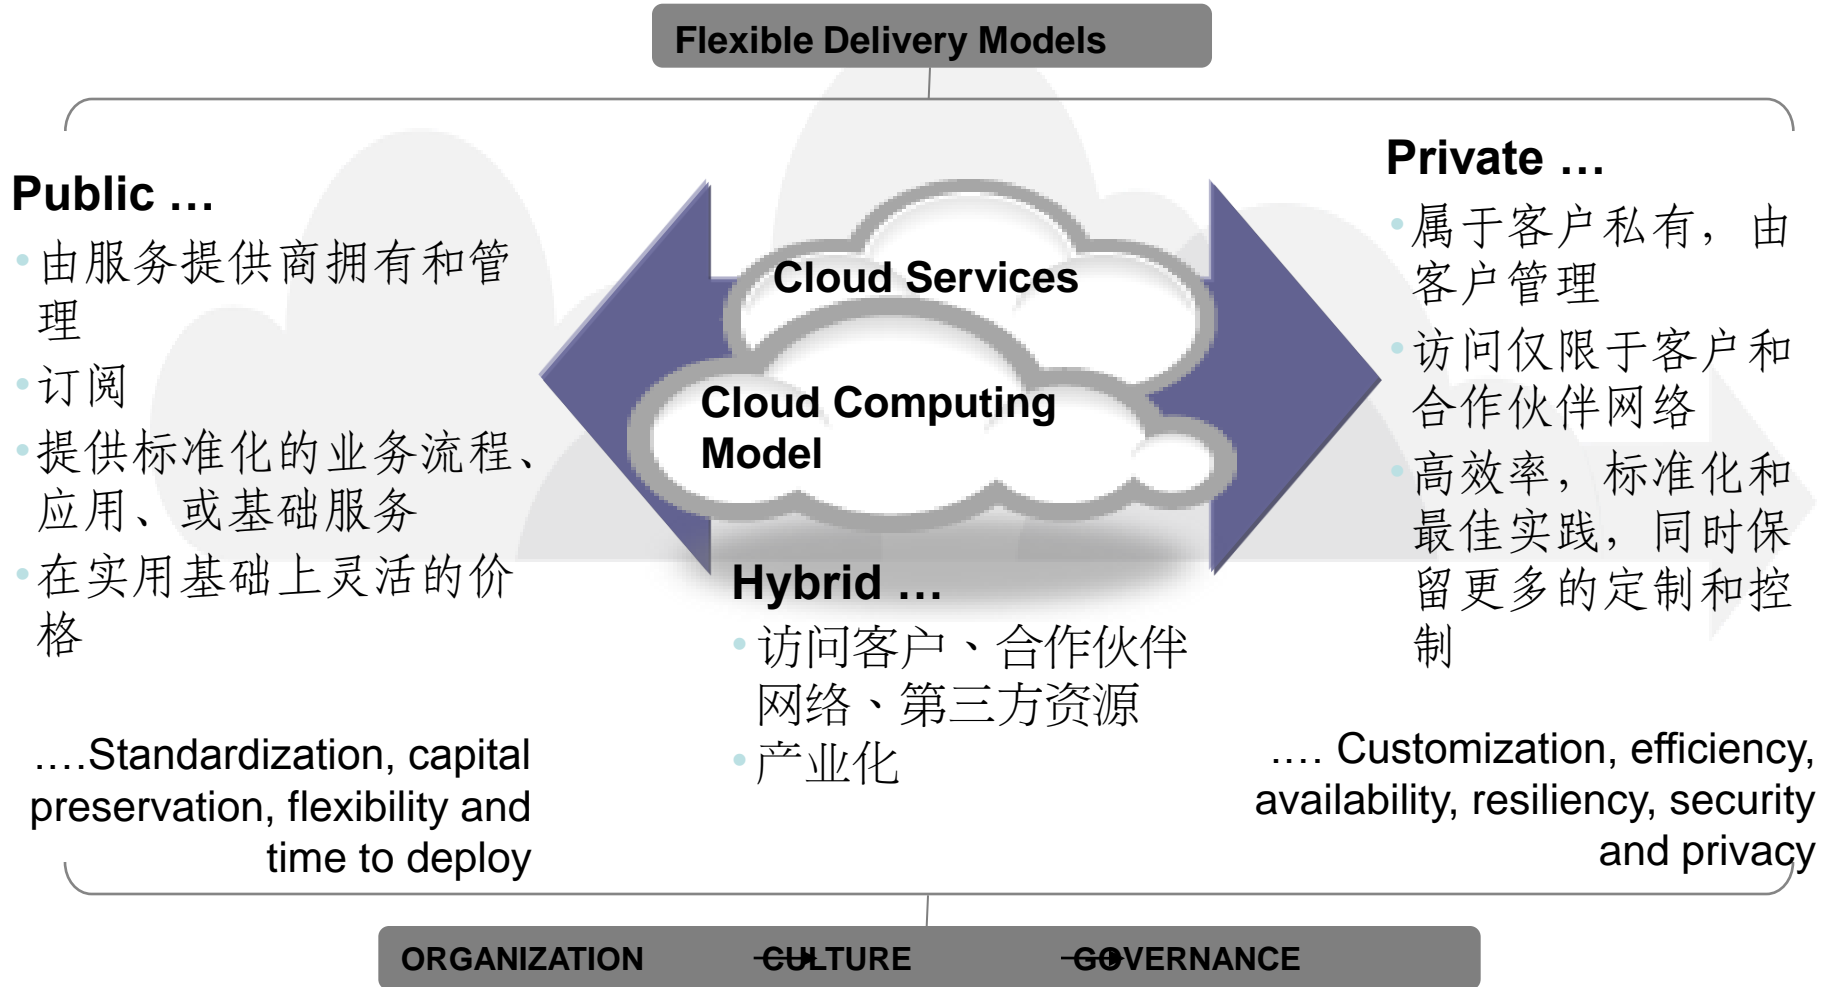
Flexible Delivery Models

Public …

• 由服务提供商拥有和管理
• 订阅
• 提供标准化的业务流程、应用、或基础服务
• 在实用基础上灵活的价格

….Standardization, capital preservation, flexibility and time to deploy

Cloud Services

Cloud Computing Model

Hybrid …

• 访问客户、合作伙伴网络、第三方资源
• 产业化

Private …

• 属于客户私有，由客户管理
• 访问仅限于客户和合作伙伴网络
• 高效率，标准化和最佳实践，同时保留更多的定制和控制

…. Customization, efficiency, availability, resiliency, security and privacy

ORGANIZATION CULTURE GOVERNANCE